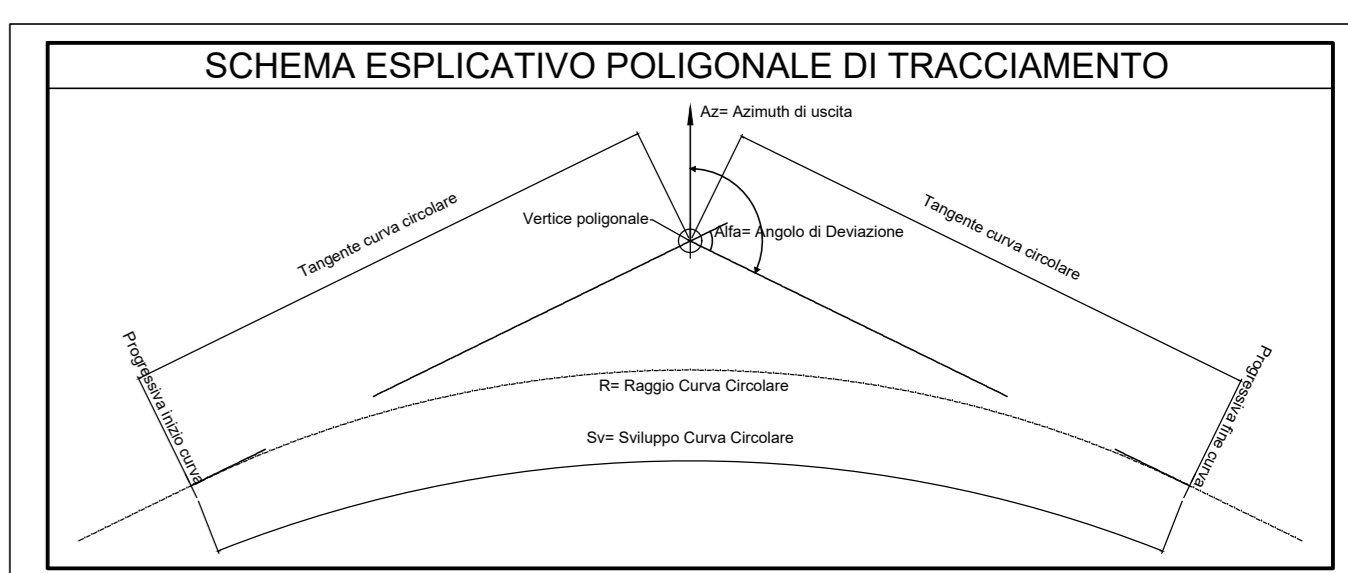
SCHEMA ESPLICATIVO POLIGONALE DI TRACCIAMENTO

Az= Azimuth di uscita

Tangente curva circolare

Vertice poligonale

Alfa= Angolo di Deviazione

Tangente curva circolare

Progressiva inizio curva

R= Raggio Curva Circolare

Progressiva fine curva

Sv= Sviluppo Curva Circolare